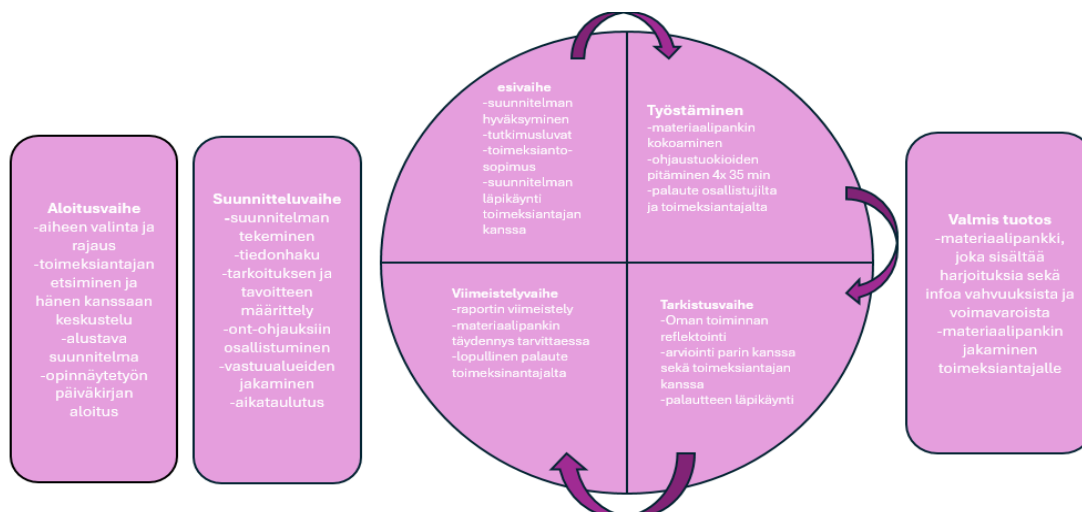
Aloitusvaihe
-aiheen valinta ja rajaus
-toimeksiantajan etsiminen ja hänen kanssaan keskustelu
-alustava suunnitelma
-opinnäytetyön päiväkirjan aloitus

Suunnitteluvaihe
-suunnitelman tekeminen
-tiedonhaku
-tarkoituksen ja tavoitteen määrittely
-ont-ohjauksiin osallistuminen
-vastuualueiden jakaminen
-aikataulutus

esivaihe
-suunnitelman hyväksyminen
-tutkimusluvat
-toimeksiantosopimus
-suunnitelman läpikäynti toimeksiantajan kanssa

Työstäminen
-materiaalipankin kokoaminen
-ohjaustuokioiden pitäminen 4x 35 min
-palaute osallistujilta ja toimeksiantajalta

Viimeistelyvaihe
-raportin viimeistely
-materiaalipankin täydennys tarvittaessa
-lopullinen palaute toimeksiantajalta

Tarkistusvaihe
-Oman toiminnan reflektointi
-arviointi parin kanssa sekä toimeksiantajan kanssa
-palautteen läpikäynti

Valmis tuotos
-materiaalipankki, joka sisältää harjoituksia sekä infoa vahvuuksista ja voimavaroista
-materiaalipankin jakaminen toimeksiantajalle